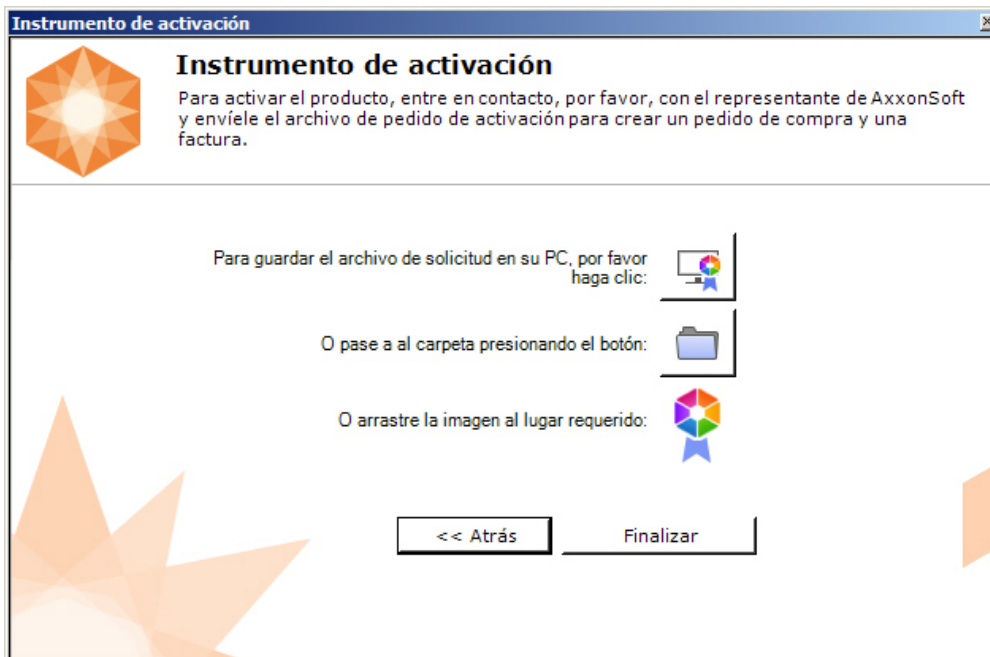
Instrumento de activación

Instrumento de activación

Para activar el producto, entre en contacto, por favor, con el representante de AxxonSoft y envíele el archivo de pedido de activación para crear un pedido de compra y una factura.

Para guardar el archivo de solicitud en su PC, por favor haga clic:

O pase a al carpeta presionando el botón:

O arrastre la imagen al lugar requerido:

<< Atrás

Finalizar